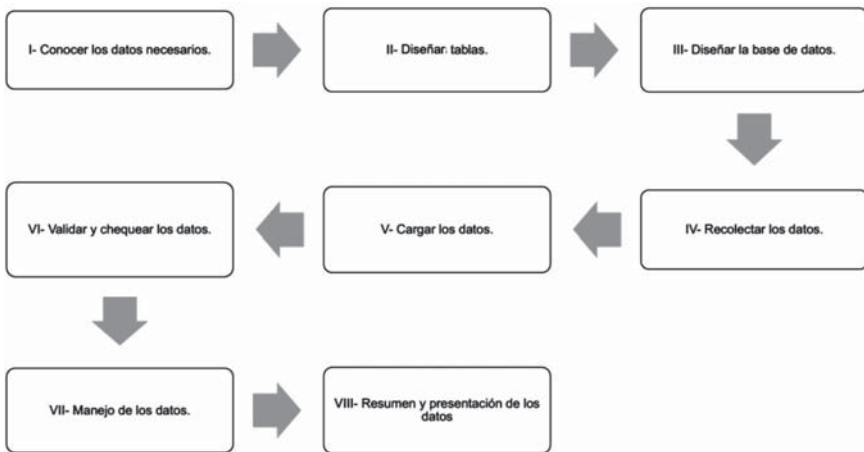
I- Conocer los datos necesarios.

II- Diseñar tablas.

III- Diseñar la base de datos.

IV- Recolectar los datos.

V- Cargar los datos.

VI- Validar y chequear los datos.

VII- Manejo de los datos.

VIII- Resumen y presentación de los datos